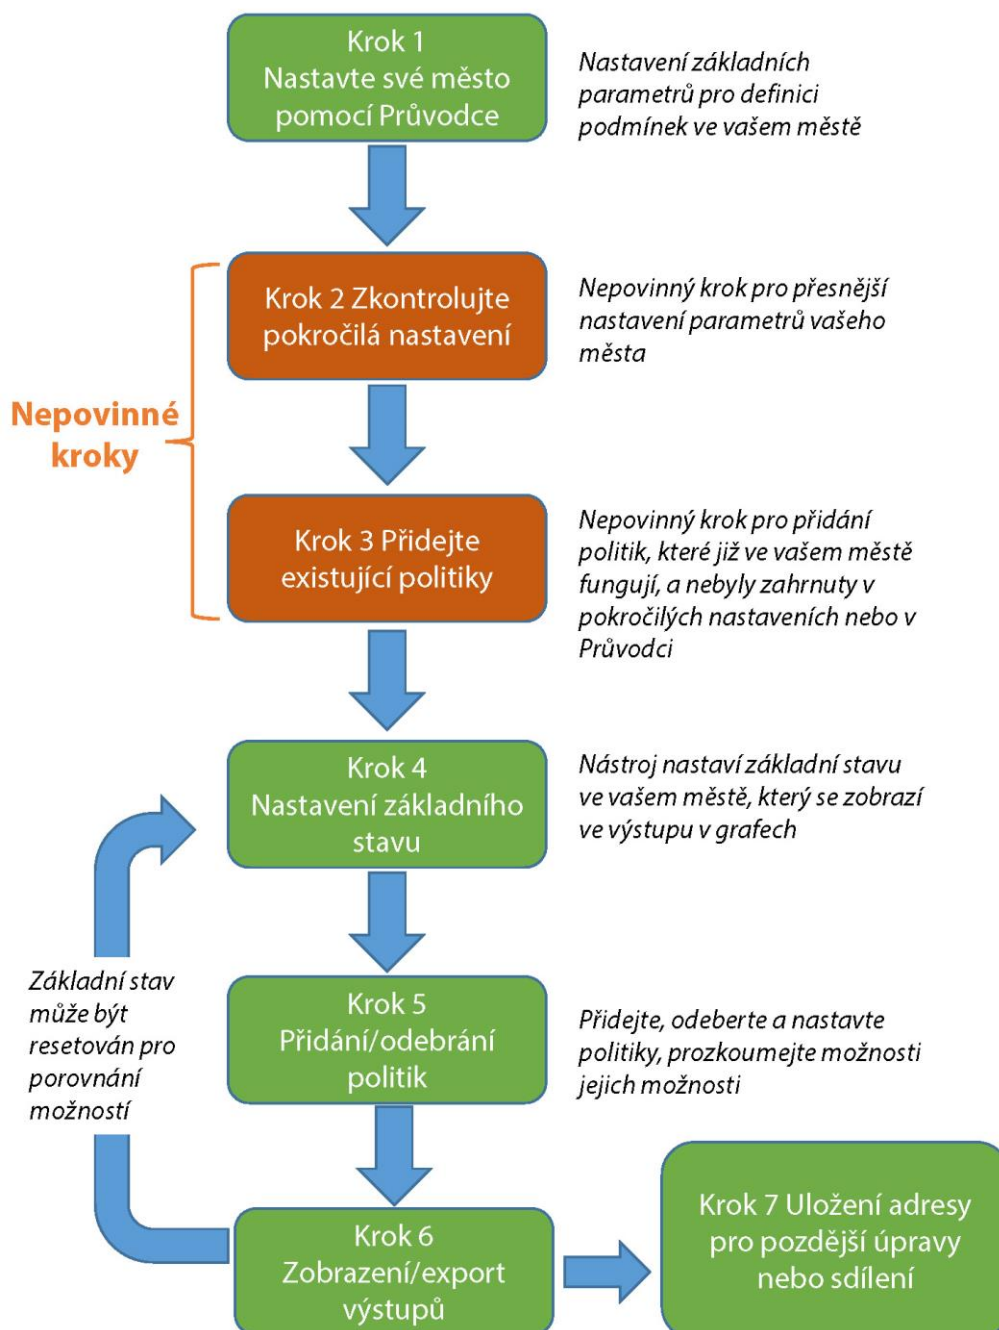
Krok 1
Nastavte své město pomocí Průvodce

Nastavení základních parametrů pro definici podmínek ve vašem městě

Krok 2 Zkontrolujte pokročilá nastavení

Nepovinný krok pro přesnější nastavení parametrů vašeho města

Nepovinné kroky

Krok 3 Přidejte existující politiky

Nepovinný krok pro přidání politik, které již ve vašem městě fungují, a nebyly zahrnuty v pokročilých nastaveních nebo v Průvodci

Krok 4
Nastavení základního stavu

Nástroj nastaví základní stavu ve vašem městě, který se zobrazí ve výstupu v grafech

Základní stav může být resetován pro porovnání možností

Krok 5
Přidání/odebrání politik

Přidejte, odeberte a nastavte politiky, prozkoumejte možnosti jejich možnosti

Krok 6
Zobrazení/export výstupů

Krok 7 Uložení adresy pro pozdější úpravy nebo sdílení